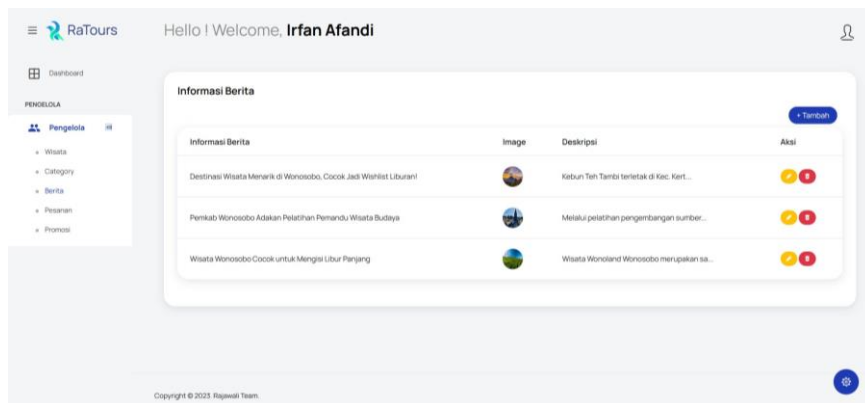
RaTours

Hello ! Welcome, **Irfan Afandi**

Dashboard

PENGELOLA

Pengelola

Wisata
Category
Berita
Pesanan
Promosi

Informasi Berita

+ Tambah

| Informasi Berita | Image | Deskripsi | Aksi |
|---|---|---|---|
| Destinasi Wisata Menarik di Wonosobo, Cocok Jadi Wishlist Liburan! | | Kebun Teh Tambi terletak di Kec. Kert... | |
| Pemkab Wonosobo Adakan Pelatihan Pemandu Wisata Budaya | | Melalui pelatihan pengembangan sumber... | |
| Wisata Wonosobo Cocok untuk Mengisi Libur Panjang | | Wisata Wonoland Wonosobo merupakan sa... | |

Copyright © 2023 Rajawali Team.